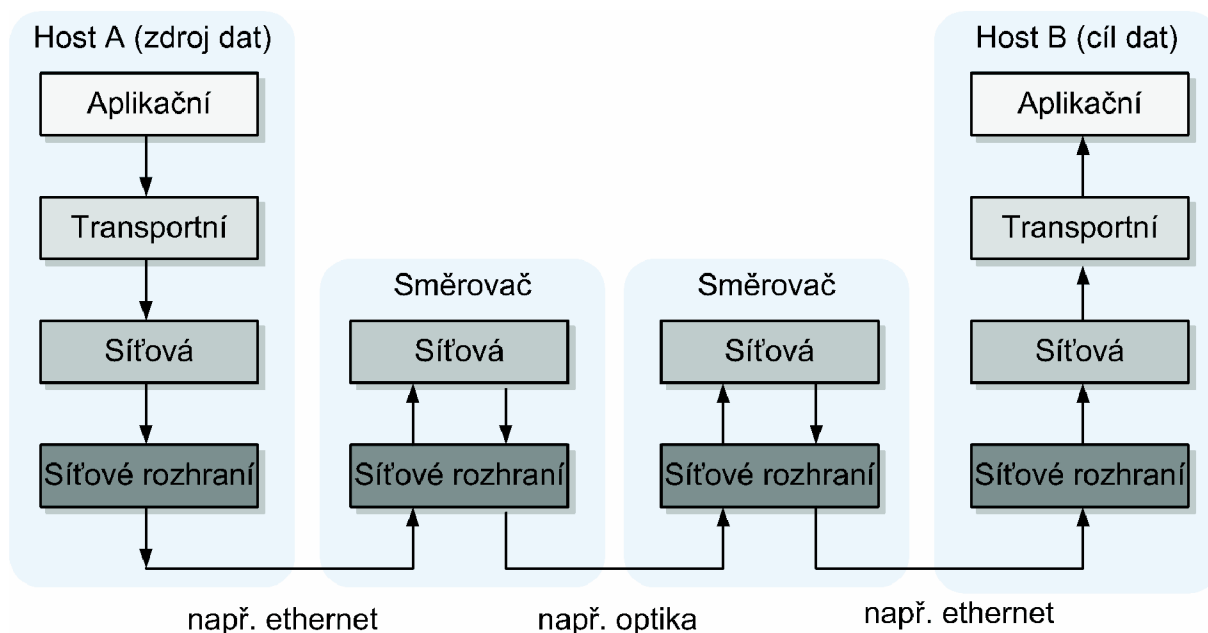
Host A (zdroj dat)

Aplikační

Transportní

Síťová

Síťové rozhraní

Směrovač

Síťová

Síťové rozhraní

Směrovač

Síťová

Síťové rozhraní

Host B (cíl dat)

Aplikační

Transportní

Síťová

Síťové rozhraní

např. ethernet

např. optika

např. ethernet